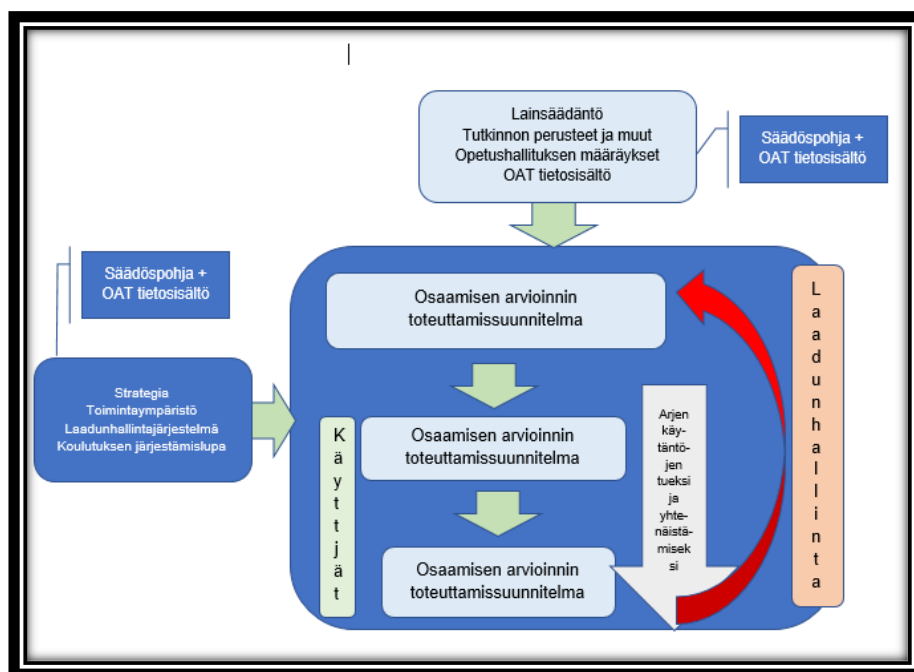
Lainsäädäntö
Tutkinnon perusteet ja muut
Opetushallituksen määräykset
OAT tietosisältö

Säädöspohja +
OAT tietosisältö

Säädöspohja +
OAT tietosisältö

Strategia
Toimintaympäristö
Laadunhallintajärjestelmä
Koulutuksen järjestämislupa

Osaamisen arvioinnin
toteuttamissuunnitelma

Käyttäjät

Osaamisen arvioinnin
toteuttamissuunnitelma

Osaamisen arvioinnin
toteuttamissuunnitelma

Arjen käytäntöjen tueksi ja yhtenäistämiseksi

Laadunhallinta